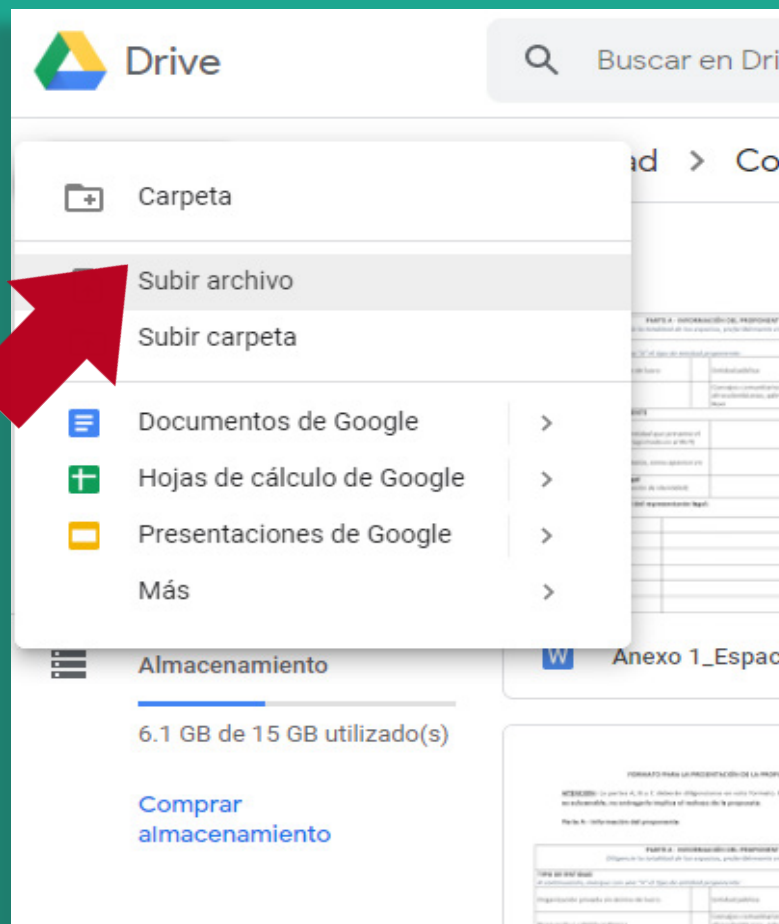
Drive

Buscar en Dri

ad > Co

Carpeta

Subir archivo

Subir carpeta

Documentos de Google >

Hojas de cálculo de Google >

Presentaciones de Google >

Más >

Almacenamiento

6.1 GB de 15 GB utilizado(s)

Comprar almacenamiento

Anexo 1_Espac